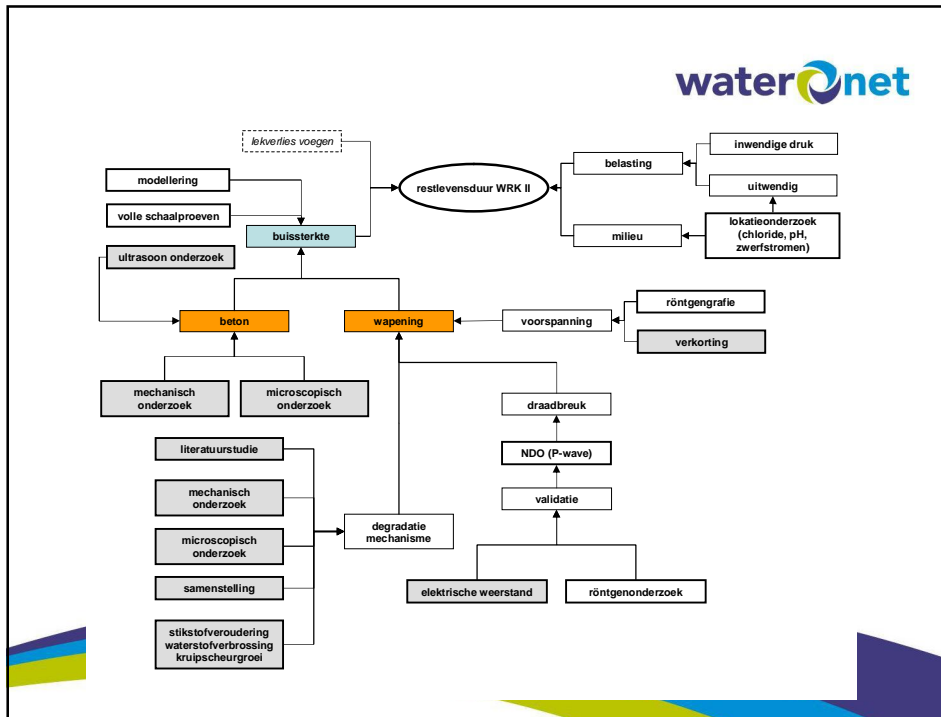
waternet

lekverlies voegen

restlevensduur WRK II

belasting

inwendige druk

uitwendig

lokatieonderzoek (chloride, pH, zwerfstromen)

milieu

modellering

volle schaalproeven

buissterkte

ultrasoon onderzoek

beton

wapening

voorspanning

röntgengrafie

verkorting

mechanisch onderzoek

microscopisch onderzoek

draadbreuk

NDO (P-wave)

validatie

literatuurstudie

mechanisch onderzoek

microscopisch onderzoek

samenstelling

stikstofveroudering waterstofverbrossing kruipscheurgroei

degradatie mechanisme

elektrische weerstand

röntgenonderzoek